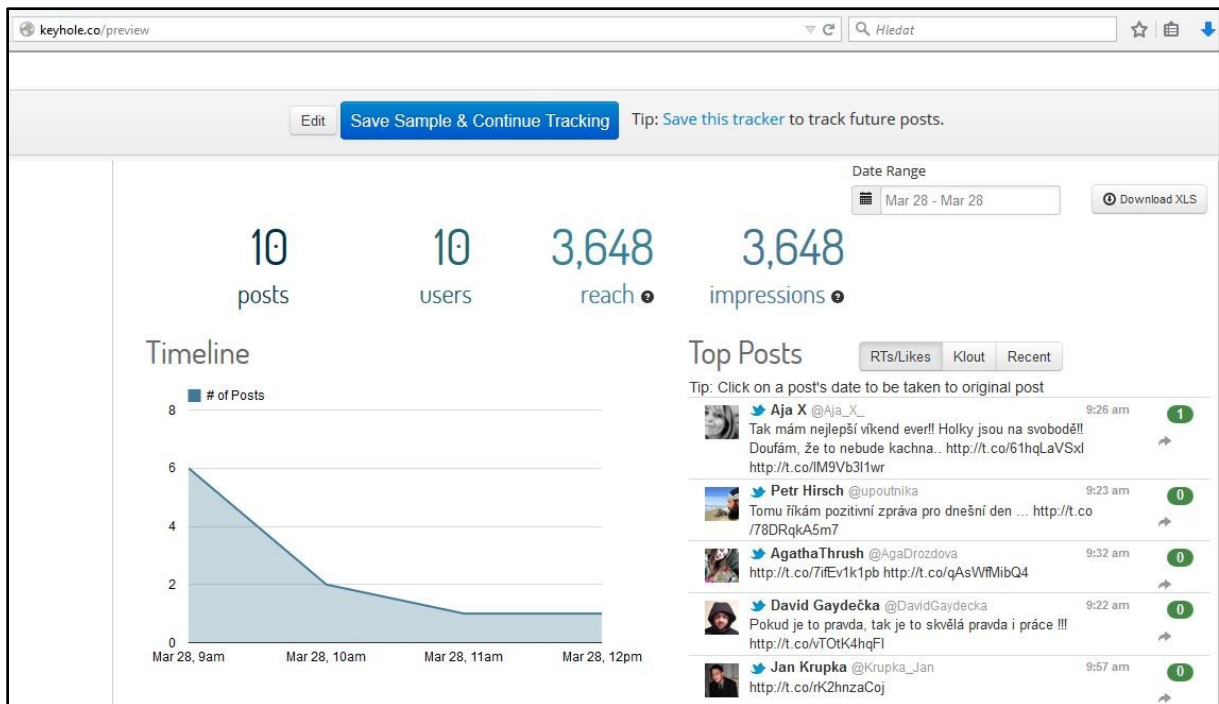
keyhole.co/preview

Hledat

Edit

Save Sample & Continue Tracking

Tip: Save this tracker to track future posts.

Date Range

Mar 28 - Mar 28

Download XLS

10
posts

10
users

3,648
reach

3,648
impressions

Timeline

# of Posts

8
6
4
2
0

Mar 28, 9am
Mar 28, 10am
Mar 28, 11am
Mar 28, 12pm

Top Posts

RTs/Likes
Klout
Recent

Tip: Click on a post's date to be taken to original post

Aja X @Aja_X_ 9:26 am 1
Tak mám nejlepší víkend ever!! Holky jsou na svobodě!! Doufám, že to nebude kachna.. http://t.co/61hqLaVSxl http://t.co/lM9Vb3l1wr

Petr Hirsch @upoutnika 9:23 am 0
Tomu říkám pozitivní zpráva pro dnešní den ... http://t.co/78DRqkA5m7

AgathaThrush @AgaDrozdova 9:32 am 0
http://t.co/7ifEv1k1pb http://t.co/qAsWfMibQ4

David Gaydečka @DavidGaydecka 9:22 am 0
Pokud je to pravda, tak je to skvělá pravda i práce !!! http://t.co/vTOtK4hqFI

Jan Krupka @Krupka_Jan 9:57 am 0
http://t.co/rK2hnzaCoj